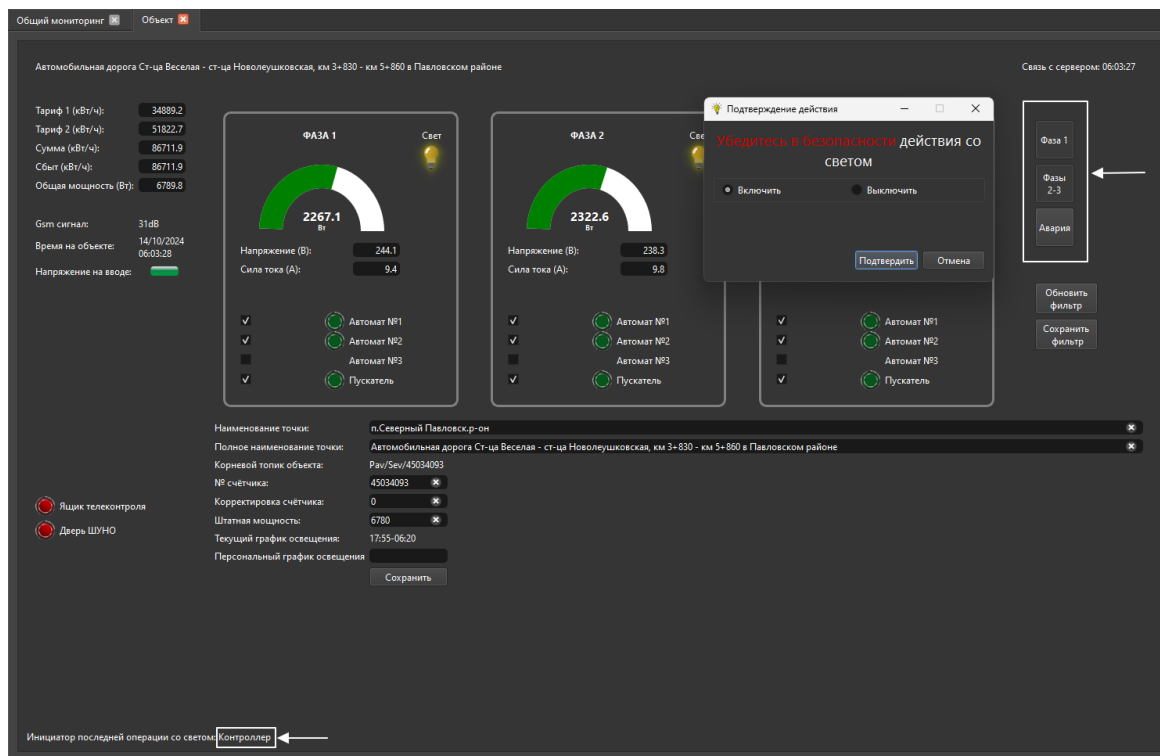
Общий мониторинг Объект

Автомобильная дорога Ст-ца Веселая - ст-ца Новолеушковская, км 3+830 - км 5+860 в Павловском районе

Связь с сервером: 06:03:27

Тариф 1 (кВт/ч): 34889.2
Тариф 2 (кВт/ч): 51822.7
Сумма (кВт/ч): 86711.9
Сбыт (кВт/ч): 86711.9
Общая мощность (Вт): 6789.8

Gsm сигнал: 31dB
Время на объекте: 14/10/2024 06:03:28
Напряжение на вводе:

ФАЗА 1
Свет
2267.1
Вт
Напряжение (В): 244.1
Сила тока (А): 9.4
Автомат №1
Автомат №2
Автомат №3
Пускатель

ФАЗА 2
Све
2322.6
Вт
Напряжение (В): 238.3
Сила тока (А): 9.8
Автомат №1
Автомат №2
Автомат №3
Пускатель

Автомат №1
Автомат №2
Автомат №3
Пускатель

Подтверждение действия
Убедитесь в безопасности действия со светом
Включить
Выключить
Подтвердить
Отмена

Фаза 1
Фазы 2-3
Авария

Обновить фильтр
Сохранить фильтр

Наименование точки: п.Северный Павловск.р-он
Полное наименование точки: Автомобильная дорога Ст-ца Веселая - ст-ца Новолеушковская, км 3+830 - км 5+860 в Павловском районе
Корневой топик объекта: Pav/Sev/45034093
№ счётчика: 45034093
Корректировка счётчика: 0
Штатная мощность: 6780
Текущий график освещения: 17:55-06:20
Персональный график освещения
Сохранить

Ящик телеконтроля
Дверь ШУНО

Инициатор последней операции со светом: Контроллер